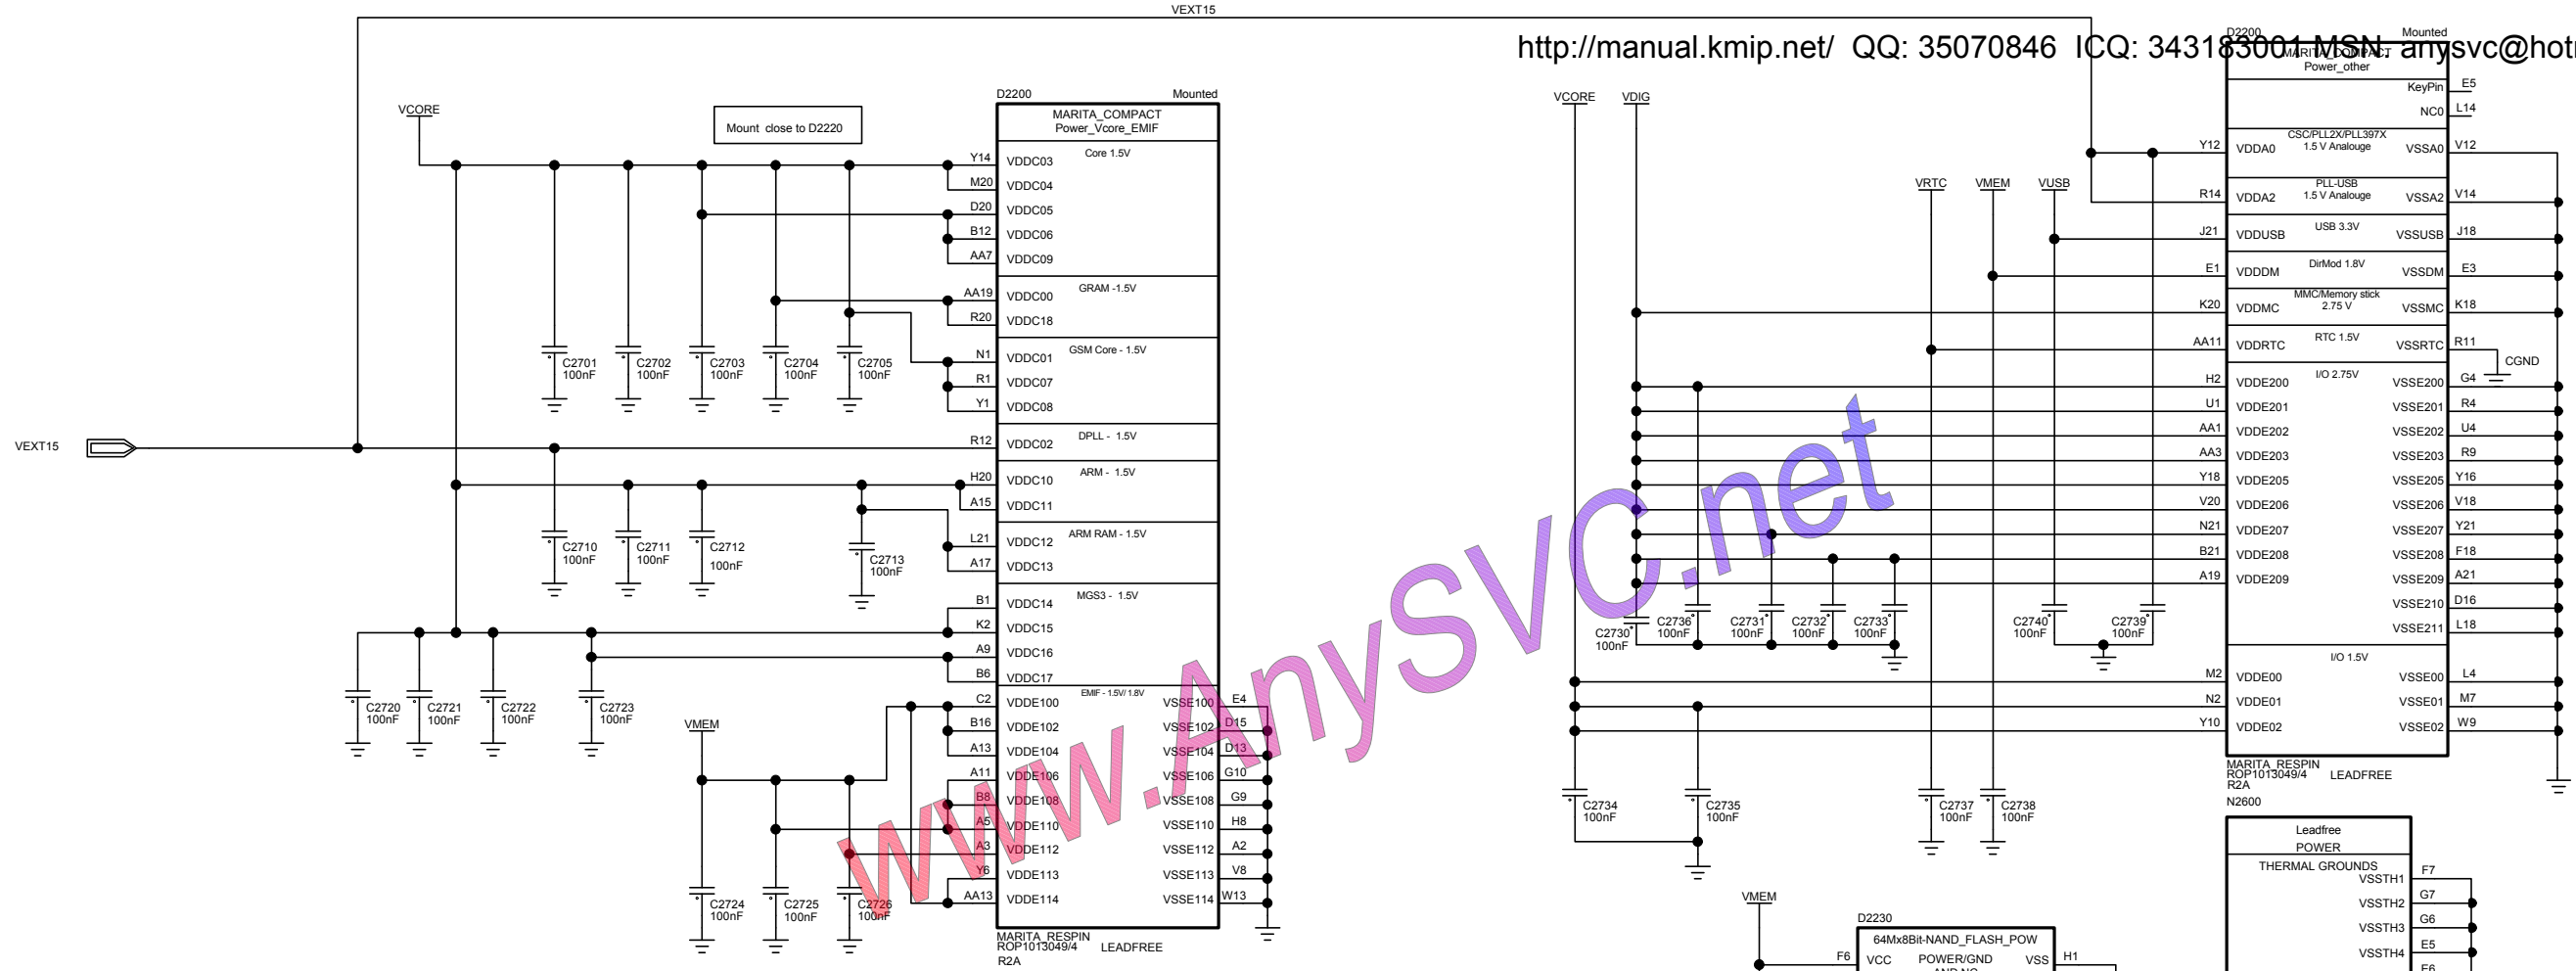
VEXT15

http://manual.kmip.net/ QQ: 35070846 ICQ: 343183001 MSN: anysvc@hot

www.AnySVC.net

VCORE

Mount close to D2220

D2200 Mounted
MARITA_COMPACT
Power_Vcore_EMIF

Core 1.5V
Y14 VDDC03
M20 VDDC04
D20 VDDC05
B12 VDDC06
AA7 VDDC09

GRAM -1.5V
AA19 VDDC00
R20 VDDC18

GSM Core - 1.5V
N1 VDDC01
R1 VDDC07
Y1 VDDC08

DPLL - 1.5V
R12 VDDC02

ARM - 1.5V
H20 VDDC10
A15 VDDC11

ARM RAM - 1.5V
L21 VDDC12
A17 VDDC13

MGS3 - 1.5V
B1 VDDC14
K2 VDDC15
A9 VDDC16
B6 VDDC17

EMIF - 1.5V/ 1.8V
C2 VDDE100 VSSE100 E4
B16 VDDE102 VSSE102 D15
A13 VDDE104 VSSE104 D13
A11 VDDE106 VSSE106 G10
B8 VDDE108 VSSE108 G9
A5 VDDE110 VSSE110 H8
A3 VDDE112 VSSE112 A2
Y6 VDDE113 VSSE113 V8
AA13 VDDE114 VSSE114 W13

MARITA_RESPIN
ROP1013049/4 LEADFREE
R2A

C2701 100nF
C2702 100nF
C2703 100nF
C2704 100nF
C2705 100nF

VEXT15

C2710 100nF
C2711 100nF
C2712 100nF
C2713 100nF

C2720 100nF
C2721 100nF
C2722 100nF
C2723 100nF

VMEM

C2724 100nF
C2725 100nF
C2726 100nF

VCORE VDIG
VRTC VMEM VUSB

D2200 Mounted
MARITA_COMPACT
Power_other

KeyPin E5
NC0 L14
CSC/PLL2X/PLL397X
1.5 V Analogue
Y12 VDDA0 VSSA0 V12
PLL-USB
1.5 V Analogue
R14 VDDA2 VSSA2 V14
USB 3.3V
J21 VDDUSB VSSUSB J18
DirMod 1.8V
E1 VDDDM VSSDM E3
MMC/Memory stick
2.75 V
K20 VDDMC VSSMC K18
RTC 1.5V
AA11 VDDRTC VSSRTC R11
CGND
I/O 2.75V
H2 VDDE200 VSSE200 G4
U1 VDDE201 VSSE201 R4
AA1 VDDE202 VSSE202 U4
AA3 VDDE203 VSSE203 R9
Y18 VDDE205 VSSE205 Y16
V20 VDDE206 VSSE206 V18
N21 VDDE207 VSSE207 Y21
B21 VDDE208 VSSE208 F18
A19 VDDE209 VSSE209 A21
VSSE210 D16
VSSE211 L18

C2730 100nF
C2736 100nF
C2731 100nF
C2732 100nF
C2733 100nF
C2740 100nF
C2739 100nF

I/O 1.5V
M2 VDDE00 VSSE00 L4
N2 VDDE01 VSSE01 M7
Y10 VDDE02 VSSE02 W9

MARITA_RESPIN
ROP1013049/4 LEADFREE
R2A
N2600

C2734 100nF
C2735 100nF
C2737 100nF
C2738 100nF

Leadfree
POWER
THERMAL GROUNDS
VSSTH1 F7
VSSTH2 G7
VSSTH3 G6
VSSTH4 E5
F6

VMEM
D2230
64Mx8Bit-NAND_FLASH_POW
F6 VCC POWER/GND VSS H1
AND NC